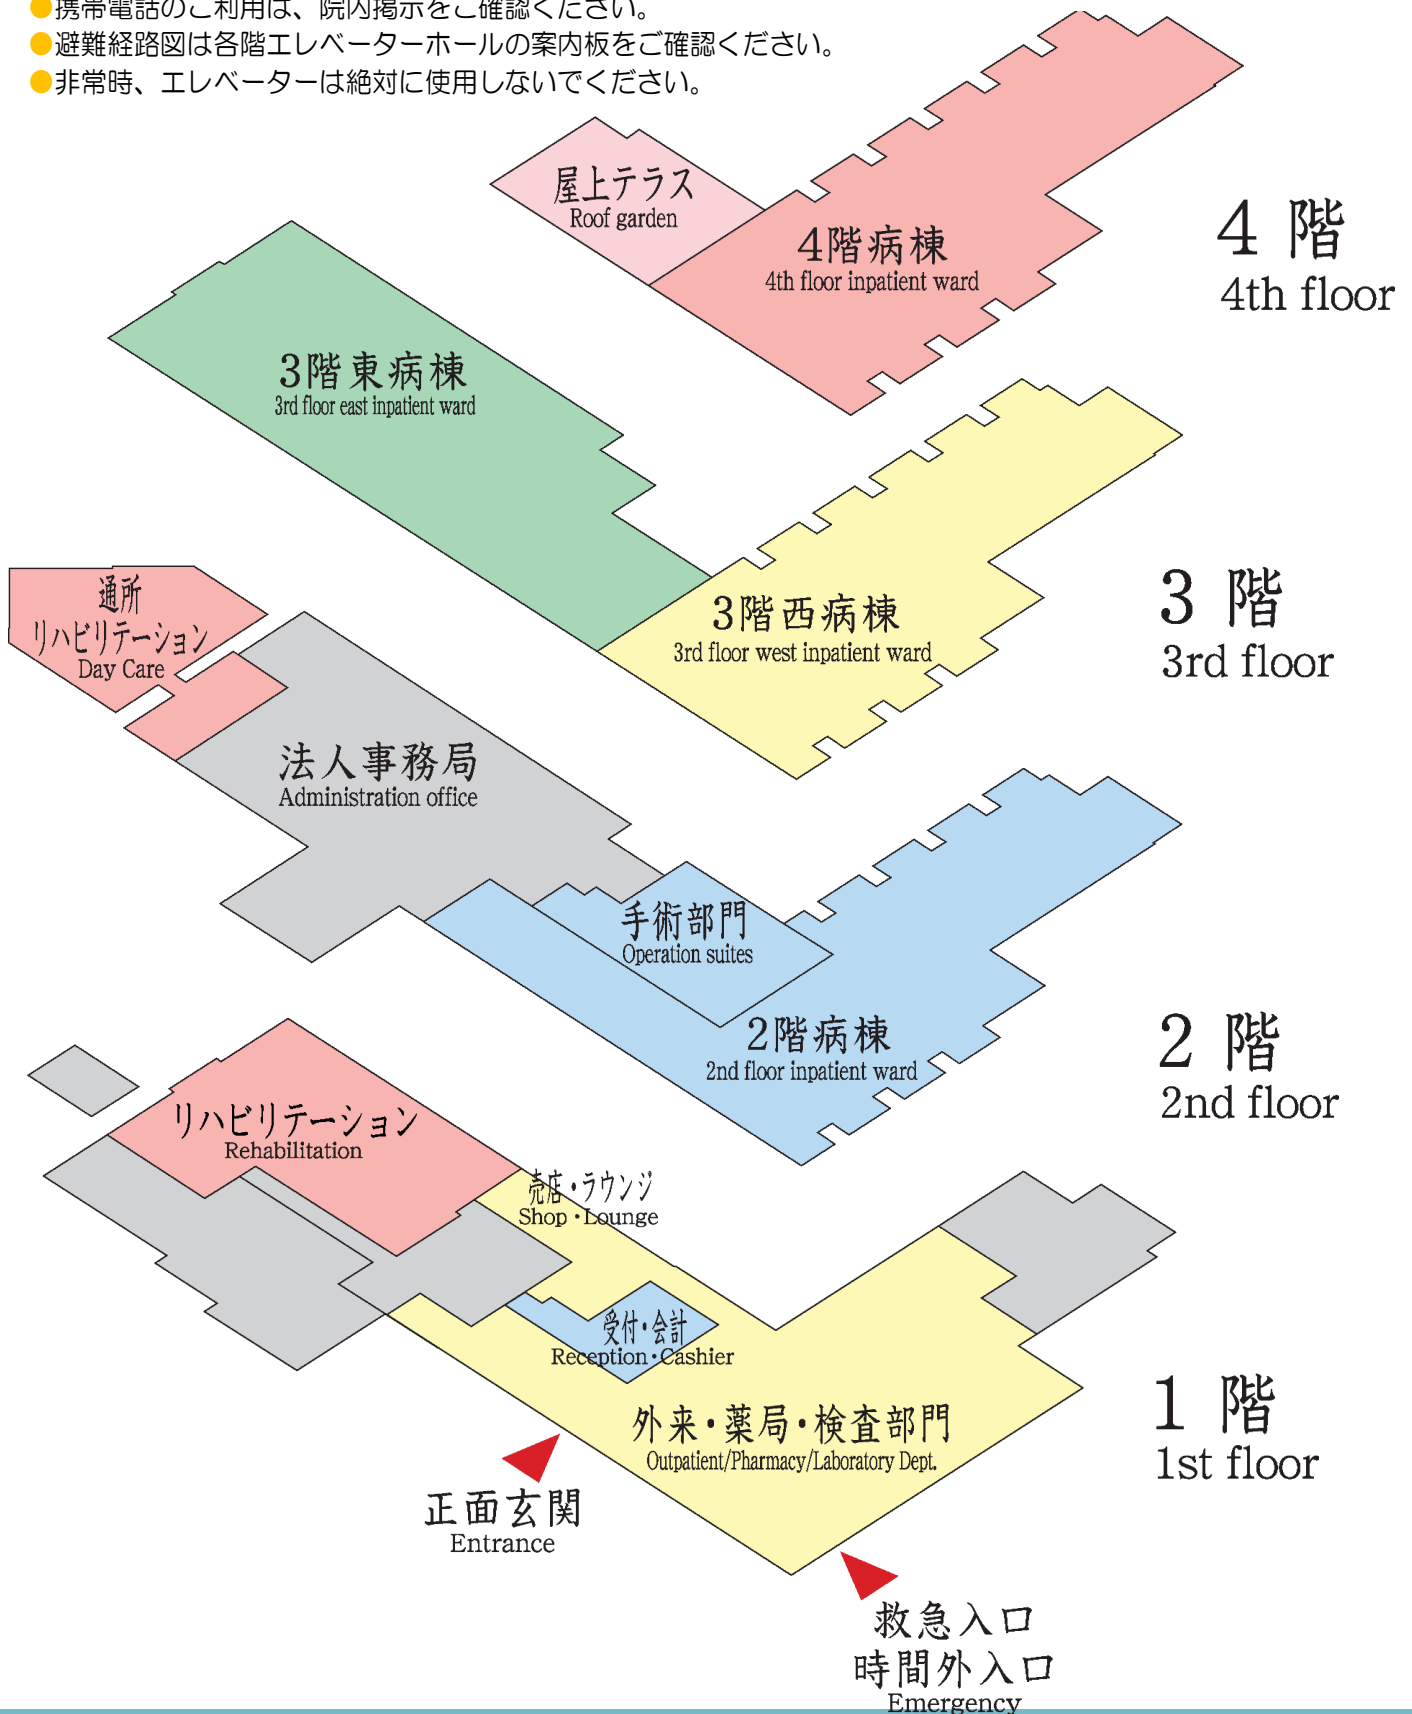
●携帯電話のご利用は、院内掲示をご確認ください。
●避難経路図は各階エレベーターホールの案内板をご確認ください。
●非常時、エレベーターは絶対に使用しないでください。

屋上テラス
Roof garden

4階病棟
4th floor inpatient ward

4 階
4th floor

3階東病棟
3rd floor east inpatient ward

3階西病棟
3rd floor west inpatient ward

3 階
3rd floor

通所
リハビリテーション
Day Care

法人事務局
Administration office

手術部門
Operation suites

2階病棟
2nd floor inpatient ward

2 階
2nd floor

リハビリテーション
Rehabilitation

売店・ラウンジ
Shop・Lounge

受付・会計
Reception・Cashier

外来・薬局・検査部門
Outpatient/Pharmacy/Laboratory Dept.

1 階
1st floor

正面玄関
Entrance

救急入口
時間外入口
Emergency